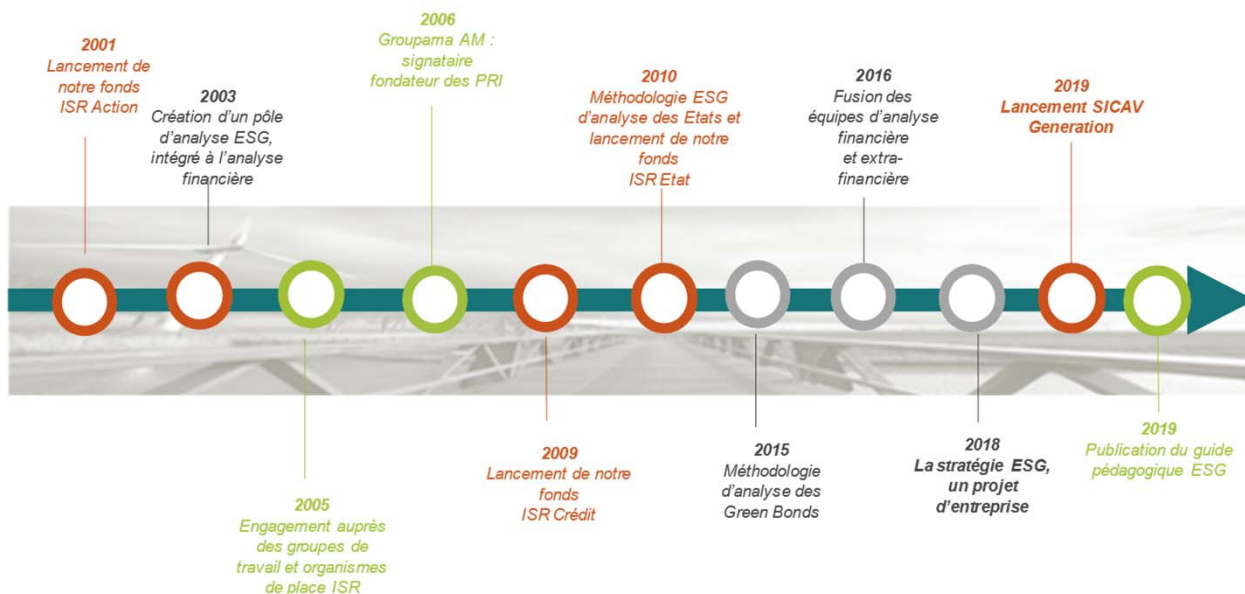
2001
Lancement de notre fonds ISR Action

2003
Création d'un pôle d'analyse ESG, intégré à l'analyse financière

2006
Groupama AM : signataire fondateur des PRI

2010
Méthodologie ESG d'analyse des Etats et lancement de notre fonds ISR Etat

2016
Fusion des équipes d'analyse financière et extra-financière

2019
Lancement SICAV Generation

2005
Engagement auprès des groupes de travail et organismes de place ISR

2009
Lancement de notre fonds ISR Crédit

2015
Méthodologie d'analyse des Green Bonds

2018
La stratégie ESG, un projet d'entreprise

2019
Publication du guide pédagogique ESG